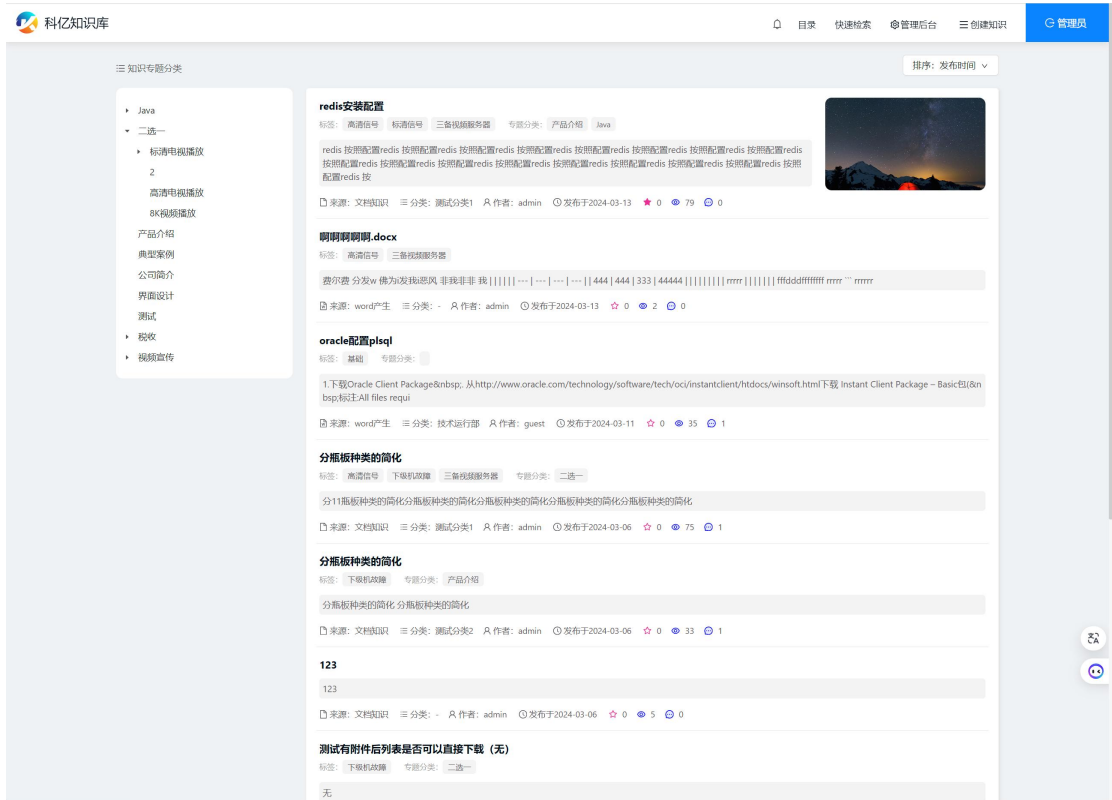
科亿知识库

目录 快速检索 管理后台 创建知识 管理员

知识专题分类

排序：发布时间

Java
二选一
标清电视播放
2
高清电视播放
8K视频播放
产品介绍
典型案例
公司简介
界面设计
测试
税收
视频宣传

redis安装配置
标签： 高清信号 标清信号 三备视频服务器 专题分类： 产品介绍 Java
redis 按照配置redis 按照配置redis 按照配置redis 按照配置redis 按照配置redis 按照配置redis 按照配置redis 按照配置redis 按照配置redis 按照配置redis 按照配置redis 按照配置redis 按照配置redis 按照配置redis 按照配置redis 按照配置redis 按
来源：文档知识 分类：测试分类1 作者：admin 发布于2024-03-13 0 79 0

啊啊啊啊啊.docx
标签： 高清信号 三备视频服务器
费尔费 分发w 佛为i发我i恶风 非我非非 我 | | | | | | --- | --- | --- | --- | | 444 | 444 | 333 | 44444 | | | | | | | | | rrrrr | | | | | | | fffdddfffffffff rrrrr ``` rrrrrr
来源：word产生 分类：- 作者：admin 发布于2024-03-13 0 2 0

oracle配置plsql
标签： 基础 专题分类：
1.下载Oracle Client Package&nbsp;. 从http://www.oracle.com/technology/software/tech/oci/instantclient/htdocs/winsoft.html下载 Instant Client Package – Basic包(&nbsp;标注:All files requi
来源：word产生 分类：技术运行部 作者：guest 发布于2024-03-11 0 35 1

分瓶板种类的简化
标签： 高清信号 下级机故障 三备视频服务器 专题分类： 二选一
分11瓶板种类的简化分瓶板种类的简化分瓶板种类的简化分瓶板种类的简化分瓶板种类的简化
来源：文档知识 分类：测试分类1 作者：admin 发布于2024-03-06 0 75 1

分瓶板种类的简化
标签： 下级机故障 专题分类： 产品介绍
分瓶板种类的简化 分瓶板种类的简化
来源：文档知识 分类：测试分类2 作者：admin 发布于2024-03-06 0 33 1

123
123
来源：文档知识 分类：- 作者：admin 发布于2024-03-06 0 5 0

测试有附件后列表是否可以直接下载（无）
标签： 下级机故障 专题分类： 二选一
无